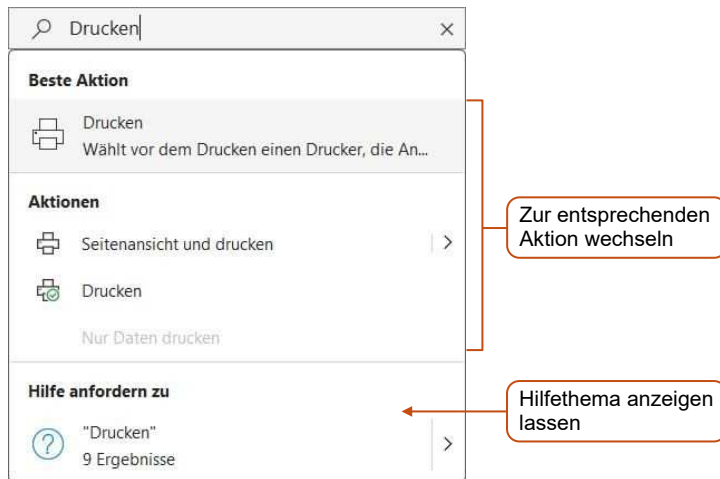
Drucken

Beste Aktion

Drucken
Wählt vor dem Drucken einen Drucker, die An...

Aktionen

Seitenansicht und drucken

Drucken

Nur Daten drucken

Hilfe anfordern zu

"Drucken"
9 Ergebnisse

Zur entsprechenden Aktion wechseln

Hilfethema anzeigen lassen